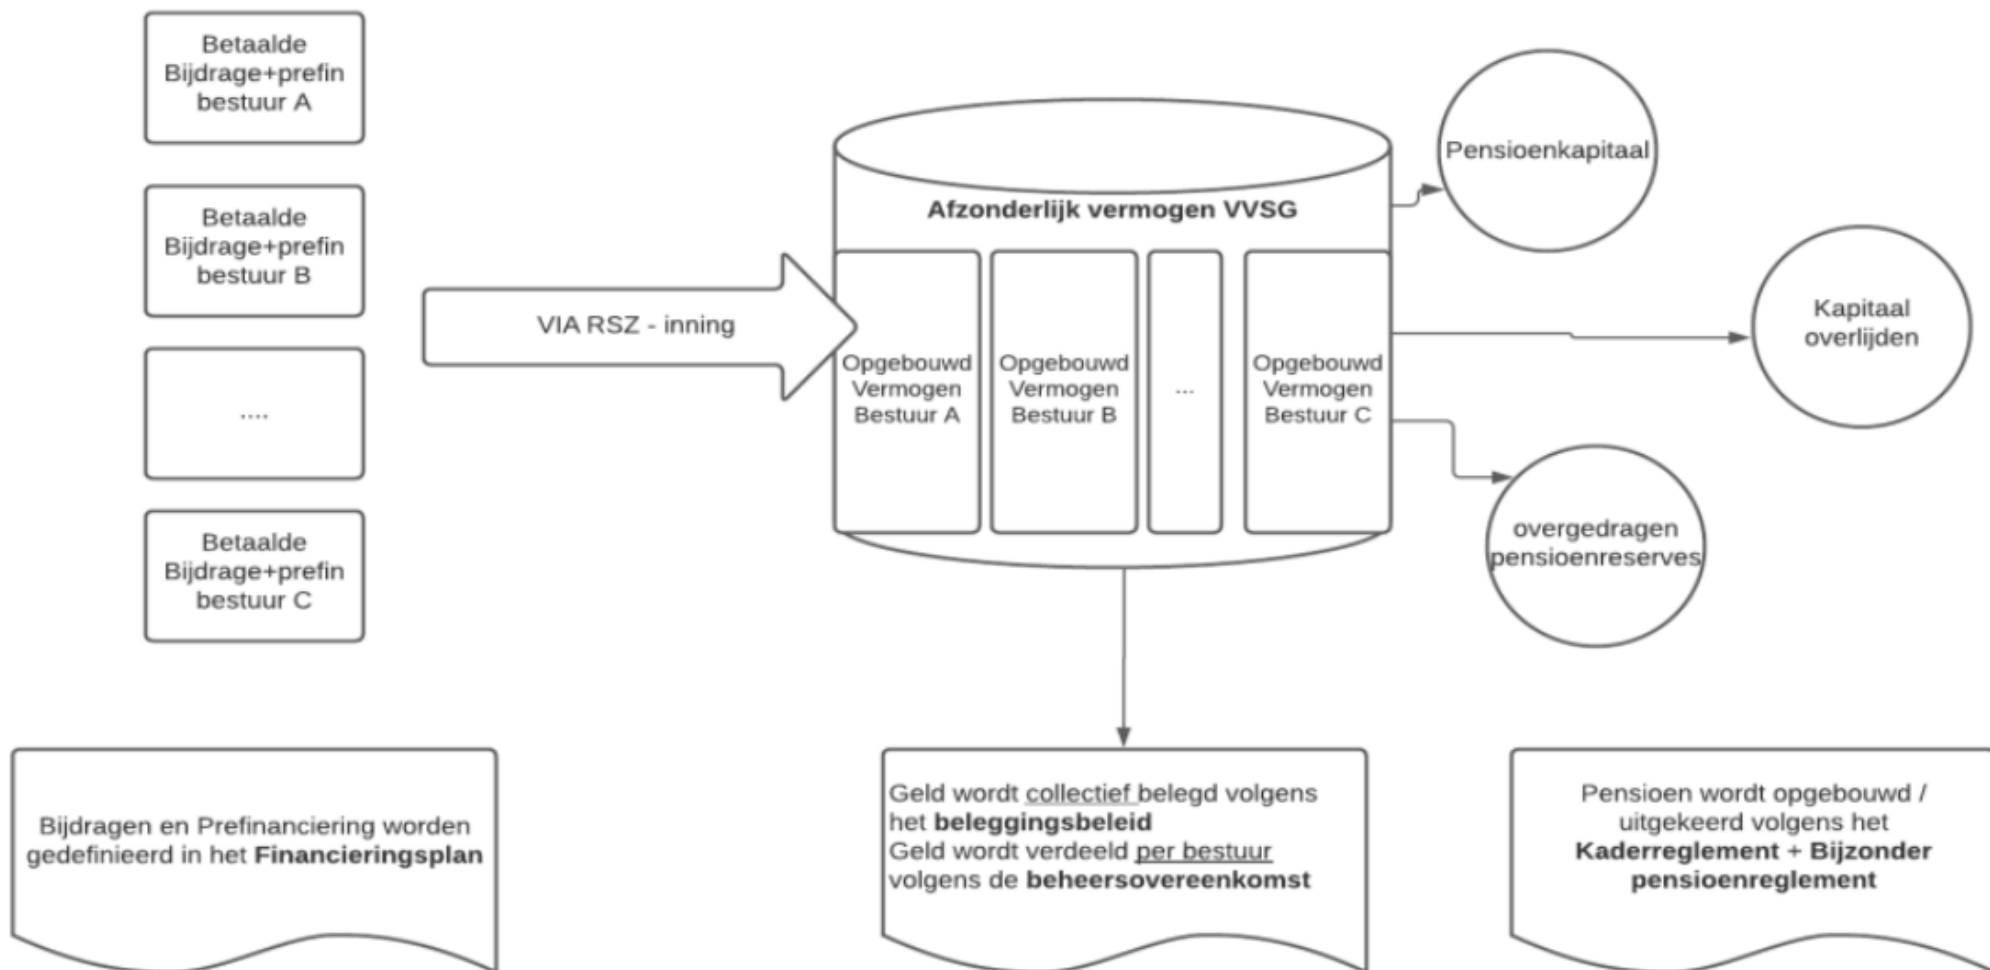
Betaalde Bijdrage+prefin bestuur A

Betaalde Bijdrage+prefin bestuur B

....

Betaalde Bijdrage+prefin bestuur C

VIA RSZ - inning

Afzonderlijk vermogen VVSG

Opgebouwd Vermogen Bestuur A

Opgebouwd Vermogen Bestuur B

...

Opgebouwd Vermogen Bestuur C

Pensioenkapitaal

Kapitaal overlijden

overgedragen pensioenreserves

Bijdragen en Prefinanciering worden gedefinieerd in het **Financieringsplan**

Geld wordt collectief belegd volgens het **beleggingsbeleid**
Geld wordt verdeeld per bestuur volgens de **beheersovereenkomst**

Pensioen wordt opgebouwd / uitgekeerd volgens het **Kaderreglement + Bijzonder pensioenreglement**